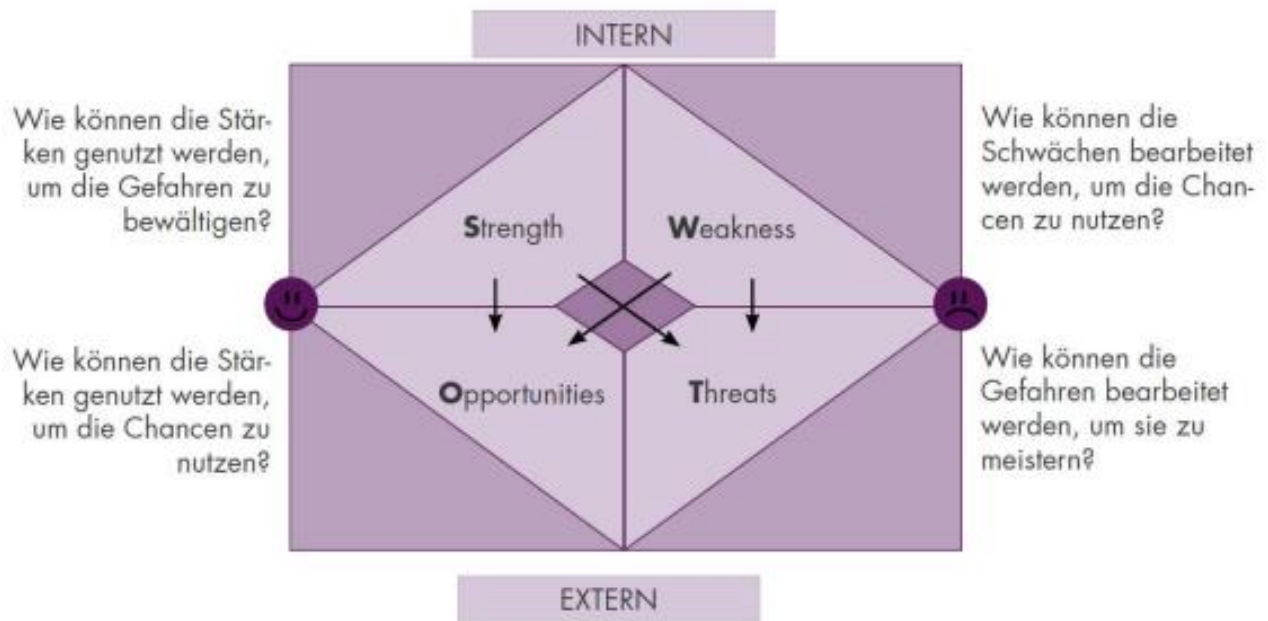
INTERN

Wie können die Stärken genutzt werden, um die Gefahren zu bewältigen?

Wie können die Schwächen bearbeitet werden, um die Chancen zu nutzen?

Strength

Weakness

Opportunities

Threats

Wie können die Stärken genutzt werden, um die Chancen zu nutzen?

Wie können die Gefahren bearbeitet werden, um sie zu meistern?

EXTERN